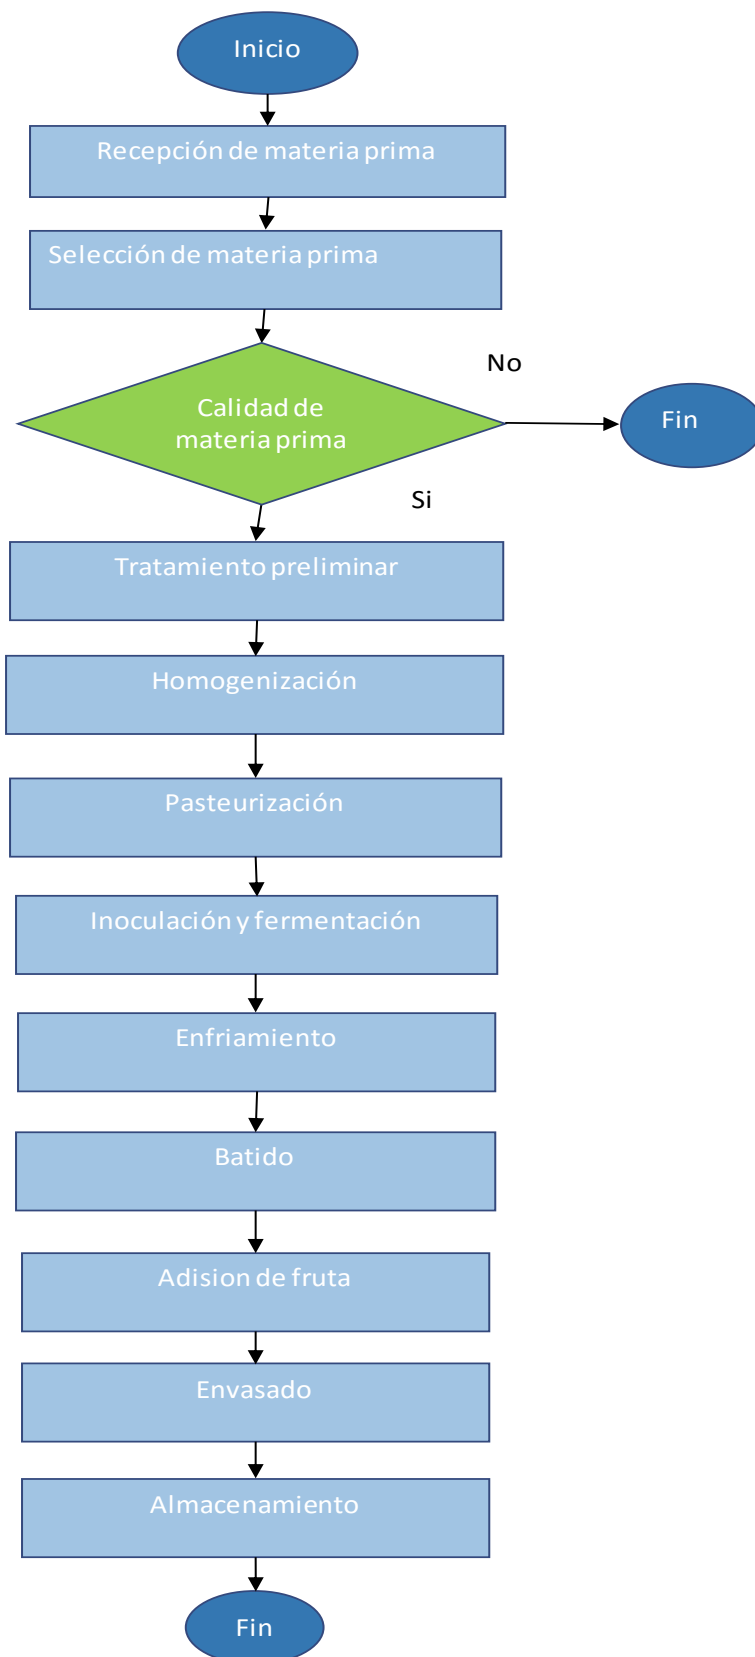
Inicio

Recepción de materia prima

Selección de materia prima

Calidad de materia prima

No

Fin

Si

Tratamiento preliminar

Homogenización

Pasteurización

Inoculación y fermentación

Enfriamiento

Batido

Adision de fruta

Envasado

Almacenamiento

Fin